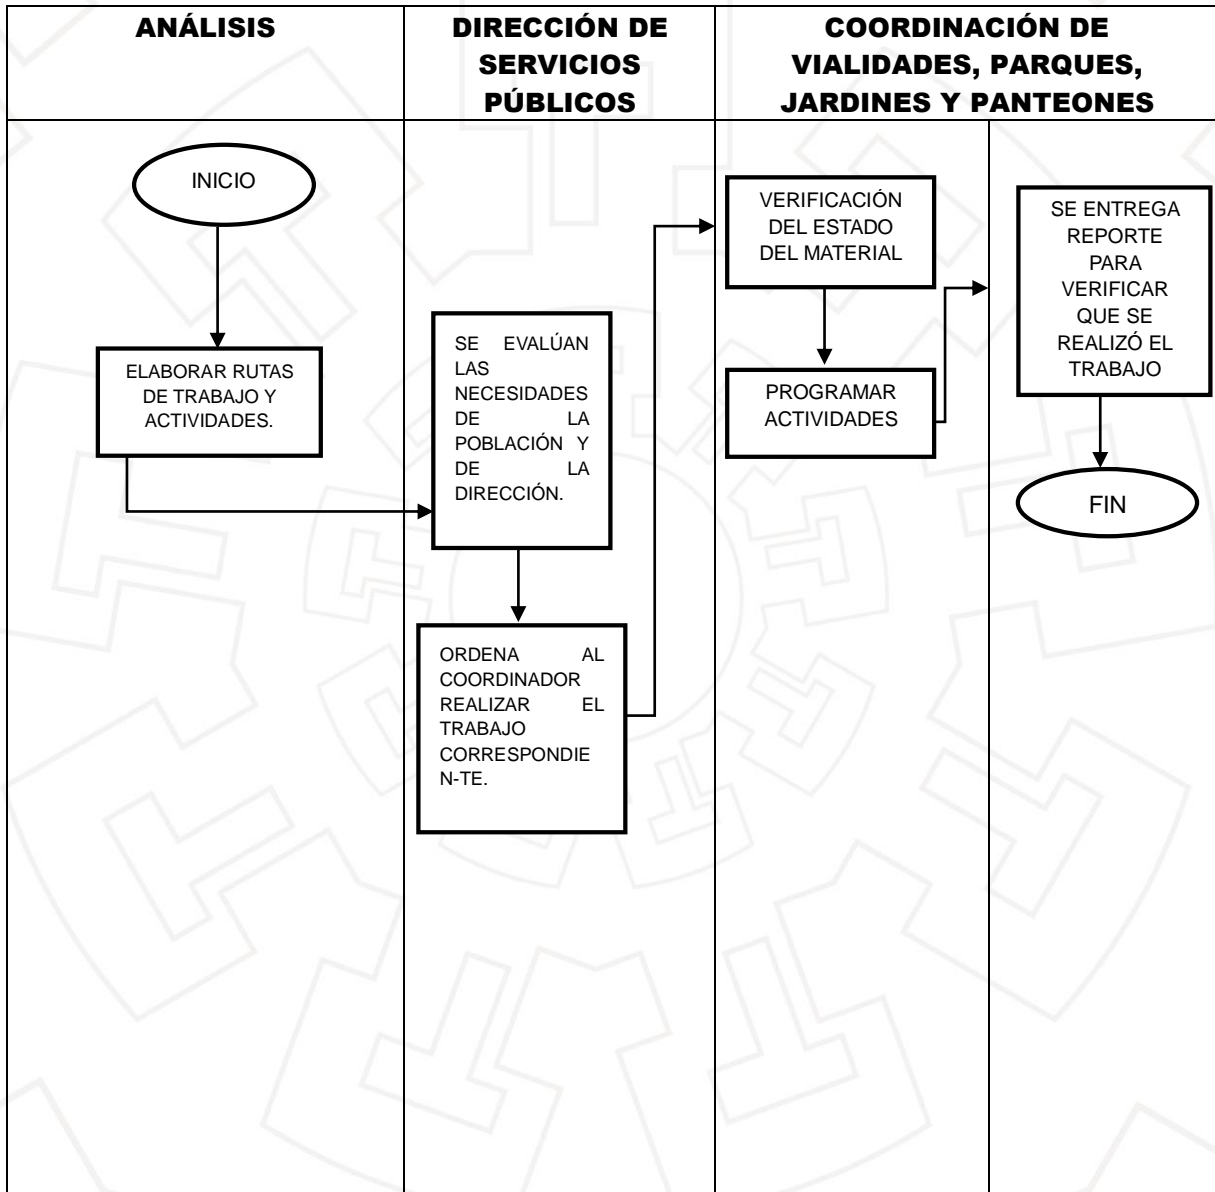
ANÁLISIS

DIRECCIÓN DE SERVICIOS PÚBLICOS

COORDINACIÓN DE VIALIDADES, PARQUES, JARDINES Y PANTEONES

INICIO

ELABORAR RUTAS DE TRABAJO Y ACTIVIDADES.

SE EVALÚAN LAS NECESIDADES DE LA POBLACIÓN Y DE LA DIRECCIÓN.

ORDENA AL COORDINADOR REALIZAR EL TRABAJO CORRESPONDIE N-TE.

VERIFICACIÓN DEL ESTADO DEL MATERIAL

PROGRAMAR ACTIVIDADES

SE ENTREGA REPORTE PARA VERIFICAR QUE SE REALIZÓ EL TRABAJO

FIN